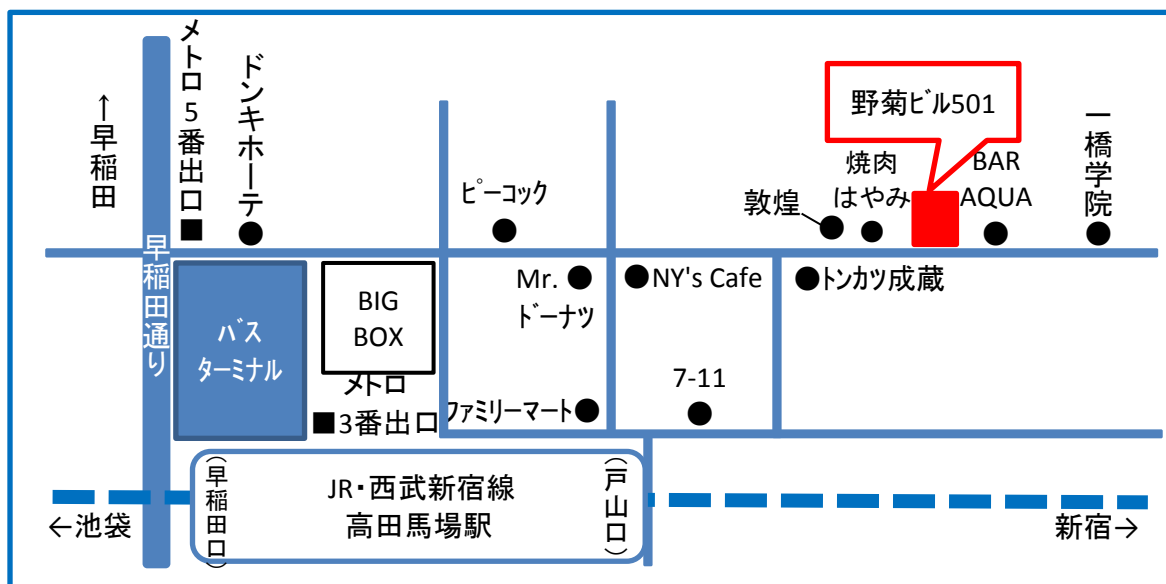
↑早稲田

メトロ5番出口■

ドンキホーテ

ピーコック

敦煌

焼肉
はやみ

野菊ビル501

BAR
AQUA

一橋学院

早稲田通り

バス
ターミナル

BIG
BOX

メトロ
■3番出口

Mr.
ドーナツ

NY's Cafe

トンカツ成蔵

ファミリーマート

7-11

(早稲田口)

JR・西武新宿線
高田馬場駅

(戸山口)

←池袋

新宿→